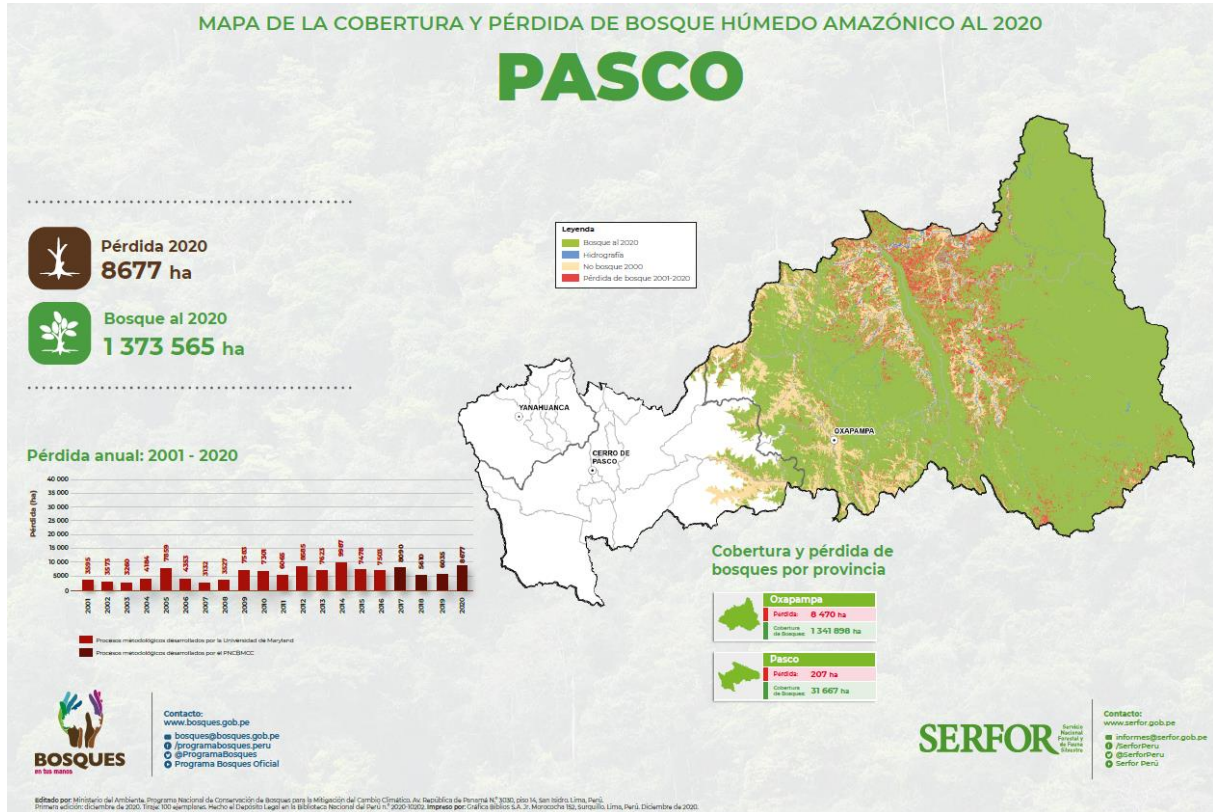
MAPA DE LA COBERTURA Y PÉRDIDA DE BOSQUE HÚMEDO AMAZÓNICO AL 2020

PASCO

Pérdida 2020
8677 ha

Bosque al 2020
1 373 565 ha

Leyenda
Bosque al 2020
Hidrografía
No bosque 2000
Pérdida de bosque 2001-2020

YANAHUANCA
CERRO DE PASCO
OXAPAMPA

Pérdida anual: 2001 - 2020

Pérdida (ha)
40 000
35 000
30 000
25 000
20 000
15 000
10 000
5 000
0

| 2001 | 2002 | 2003 | 2004 | 2005 | 2006 | 2007 | 2008 | 2009 | 2010 | 2011 | 2012 | 2013 | 2014 | 2015 | 2016 | 2017 | 2018 | 2019 | 2020 |
|---|---|---|---|---|---|---|---|---|---|---|---|---|---|---|---|---|---|---|---|
| 3595 | 2579 | 2380 | 4194 | 7559 | 4353 | 2332 | 3327 | 7463 | 7301 | 6046 | 8685 | 7423 | 9987 | 7478 | 7503 | 8050 | 5410 | 6035 | 8677 |

Procesos metodológicos desarrollados por la Universidad de Maryland
Procesos metodológicos desarrollados por el PNCBMCC

Cobertura y pérdida de bosques por provincia

Oxapampa
Pérdida: 8 470 ha
Cobertura de Bosques: 1 341 898 ha

Pasco
Pérdida: 207 ha
Cobertura de Bosques: 31 667 ha

BOSQUES
en tus manos

Contacto:
www.bosques.gob.pe
bosques@bosques.gob.pe
/programabosques.peru
@ProgramaBosques
Programa Bosques Oficial

SERFOR
Servicio Nacional Forestal y de Fauna Silvestre

Contacto:
www.serfor.gob.pe
informes@serfor.gob.pe
/SerforPeru
@SerforPeru
Serfor Perú

Editado por: Ministerio del Ambiente. Programa Nacional de Conservación de Bosques para la Mitigación del Cambio Climático. Av. República de Panamá N.° 3030, piso 14, San Isidro. Lima, Perú.
Primera edición: diciembre de 2020. Tiraje: 100 ejemplares. Hecho el Depósito Legal en la Biblioteca Nacional del Perú n.° 2020-10202. Impreso por: Gráfica Biblos S.A. Jr. Morococha 152, Surquillo. Lima, Perú. Diciembre de 2020.